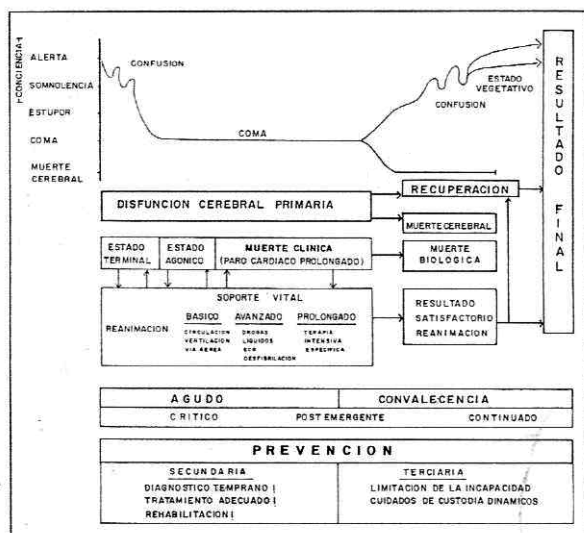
CONCIENCIA

ALERTA
SOMNOLENCIA
ESTUPOR
COMA
MUERTE CEREBRAL

CONFUSION
COMA
CONFUSION
ESTADO VEGETATIVO

RESULTADO FINAL

DISFUNCION CEREBRAL PRIMARIA
RECUPERACION
MUERTE CEREBRAL

ESTADO TERMINAL
ESTADO AGONICO
MUERTE CLINICA (PARO CARDIACO PROLONGADO)
MUERTE BIOLOGICA

SOPORTE VITAL
REANIMACION
BASICO
CIRCULACION VENTILACION VIA AEREA
AVANZADO
DROGAS LIQUIDOS ECG DESFIBRILACION
PROLONGADO
TERAPIA INTENSIVA ESPECIFICA

RESULTADO SATISFACTORIO REANIMACION

| AGUDO | | CONVALECENCIA |
|---|---|---|
| CRITICO | POST EMERGENTE | CONTINUADO |

PREVENCION

| SECUNDARIA | TERCIARIA |
|---|---|
| DIAGNOSTICO TEMPRANO \| TRATAMIENTO ADECUADO \| REHABILITACION \| | LIMITACION DE LA INCAPACIDAD CUIDADOS DE CUSTODIA DINAMICOS |